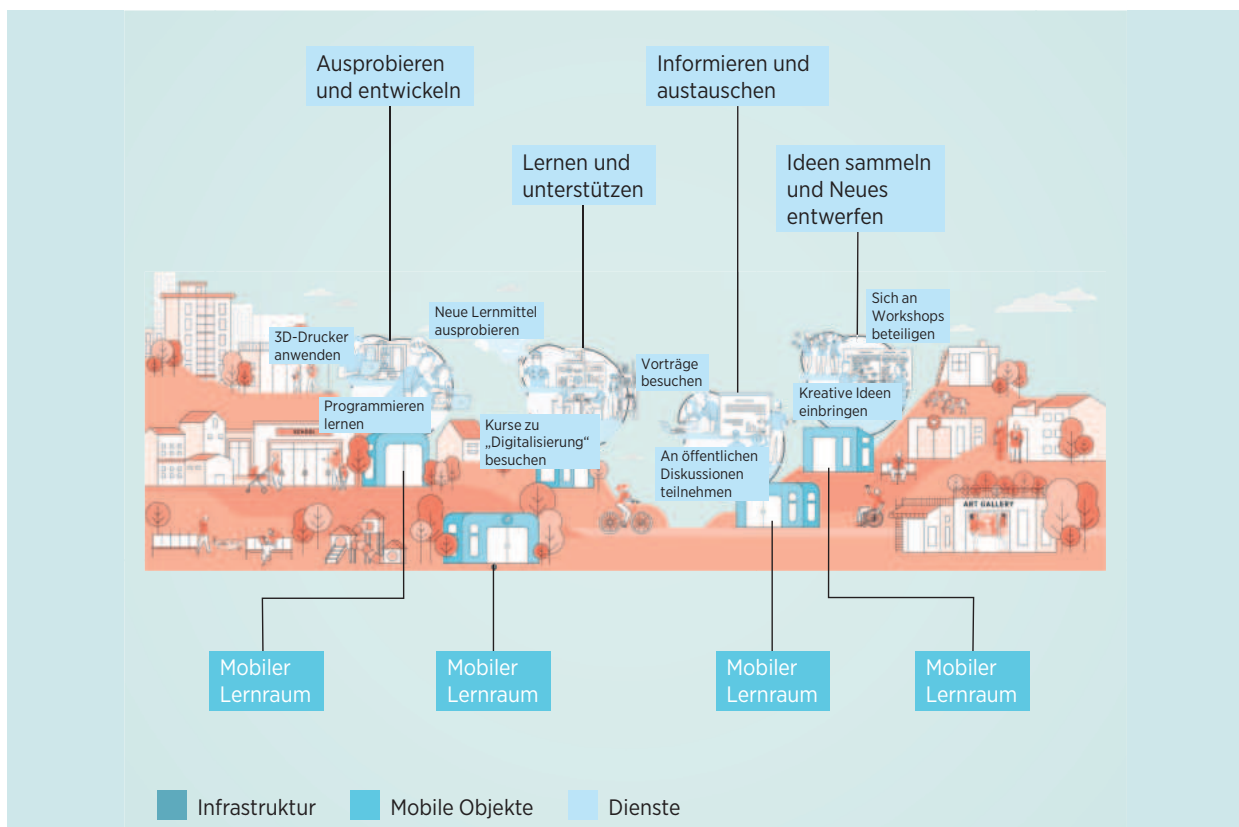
Ausprobieren und entwickeln

Informieren und austauschen

Lernen und unterstützen

Ideen sammeln und Neues entwerfen

Sich an Workshops beteiligen

Neue Lernmittel ausprobieren

3D-Drucker anwenden

Vorträge besuchen

Kreative Ideen einbringen

Programmieren lernen

SCHOOL

Kurse zu „Digitalisierung“ besuchen

An öffentlichen Diskussionen teilnehmen

ART GALLERY

Mobiler Lernraum

Mobiler Lernraum

Mobiler Lernraum

Mobiler Lernraum

Infrastruktur

Mobile Objekte

Dienste